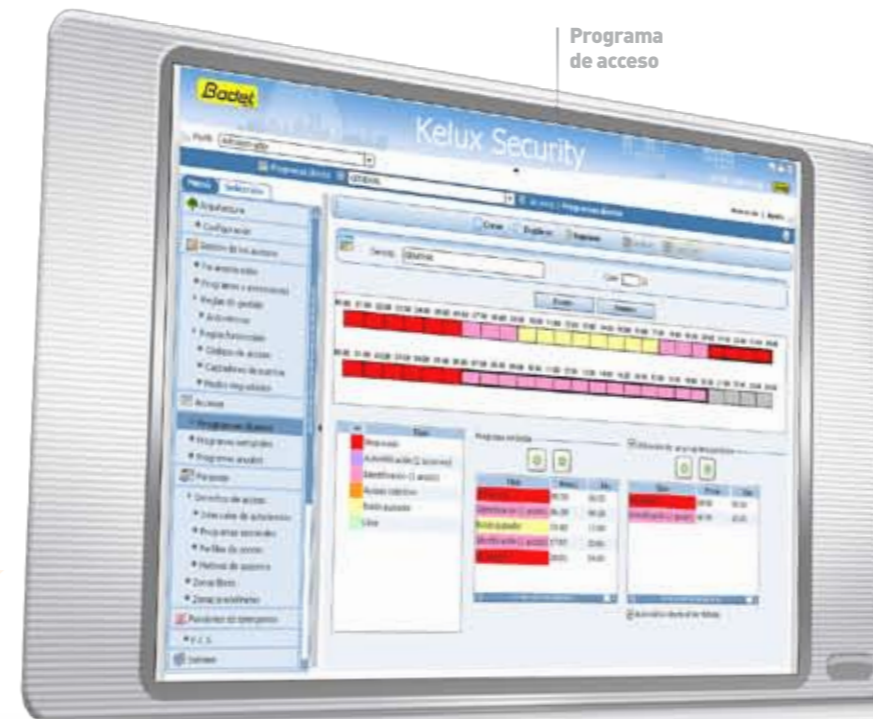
Programa de acceso

Bodet

Kelux Security

Perfil: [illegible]

Programa diario

GENERAL

Menú Selección

Arquitectura

Configuración

Gestión de los accesos

Programas de acceso

Reglas de gestión

Reglas funcionales

Acceso

Programas diarios

Programas semanales

Programas anuales

Personas

Derechos de acceso

Zonas libres

Zonas presentes

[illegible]

Crear Duplicar Suprimir

Denom. GENERAL

Color

Reservado

Autentificación (2 lectores)

Identificación (1 acceso)

Acceso colectivo

Botón pulsador

Libre

Programa temporal

Reservado

Identificación (1 acceso)

Botón pulsador

Identificación (1 acceso)

Reservado